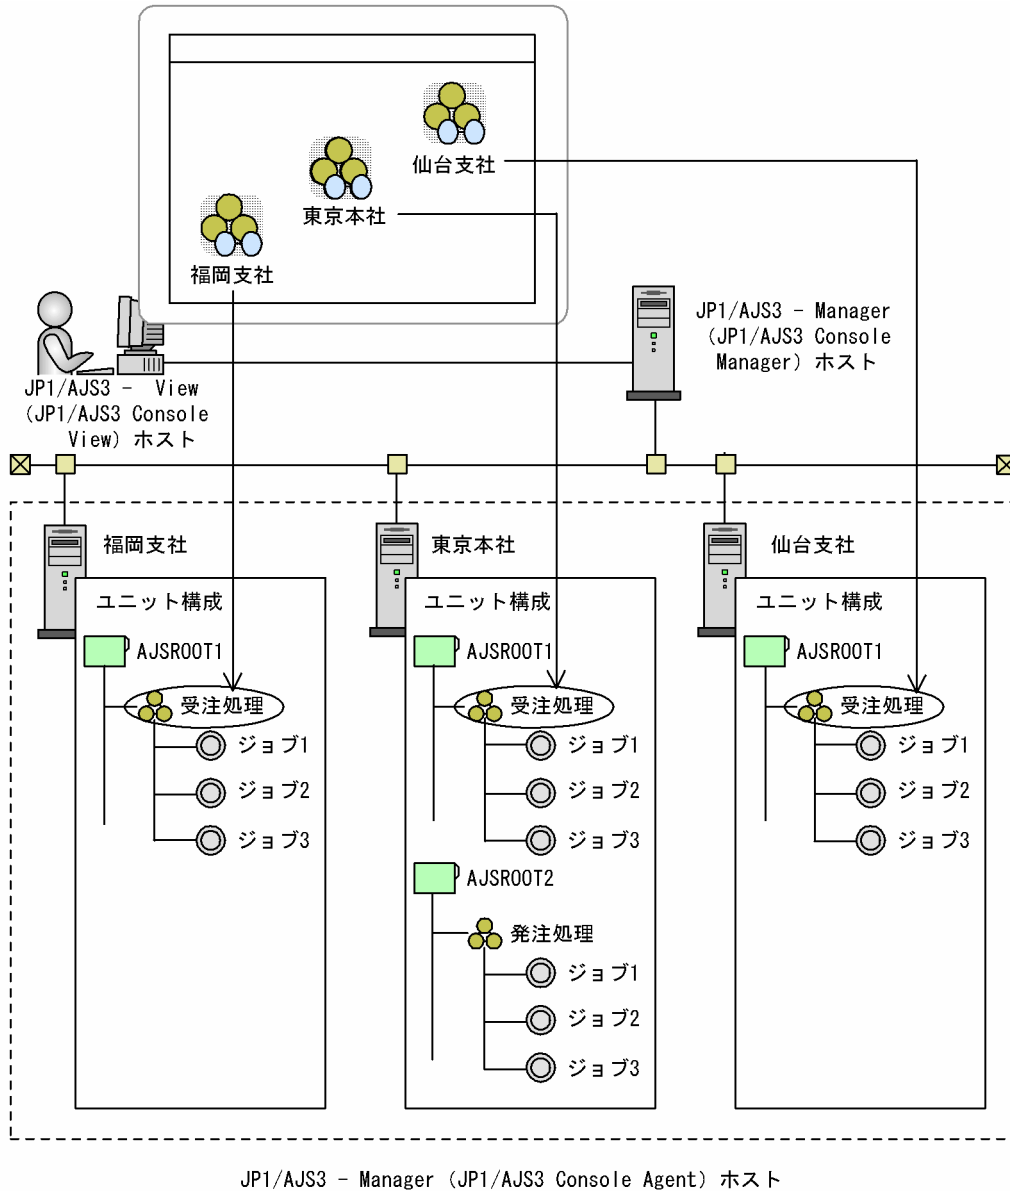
仙台支社
東京本社
福岡支社

JP1/AJS3 - Manager （JP1/AJS3 Console Manager） ホスト

JP1/AJS3 - View （JP1/AJS3 Console View） ホスト

福岡支社
ユニット構成
AJSROOT1
受注処理
ジョブ1
ジョブ2
ジョブ3

東京本社
ユニット構成
AJSROOT1
受注処理
ジョブ1
ジョブ2
ジョブ3
AJSROOT2
発注処理
ジョブ1
ジョブ2
ジョブ3

仙台支社
ユニット構成
AJSROOT1
受注処理
ジョブ1
ジョブ2
ジョブ3

JP1/AJS3 - Manager （JP1/AJS3 Console Agent） ホスト